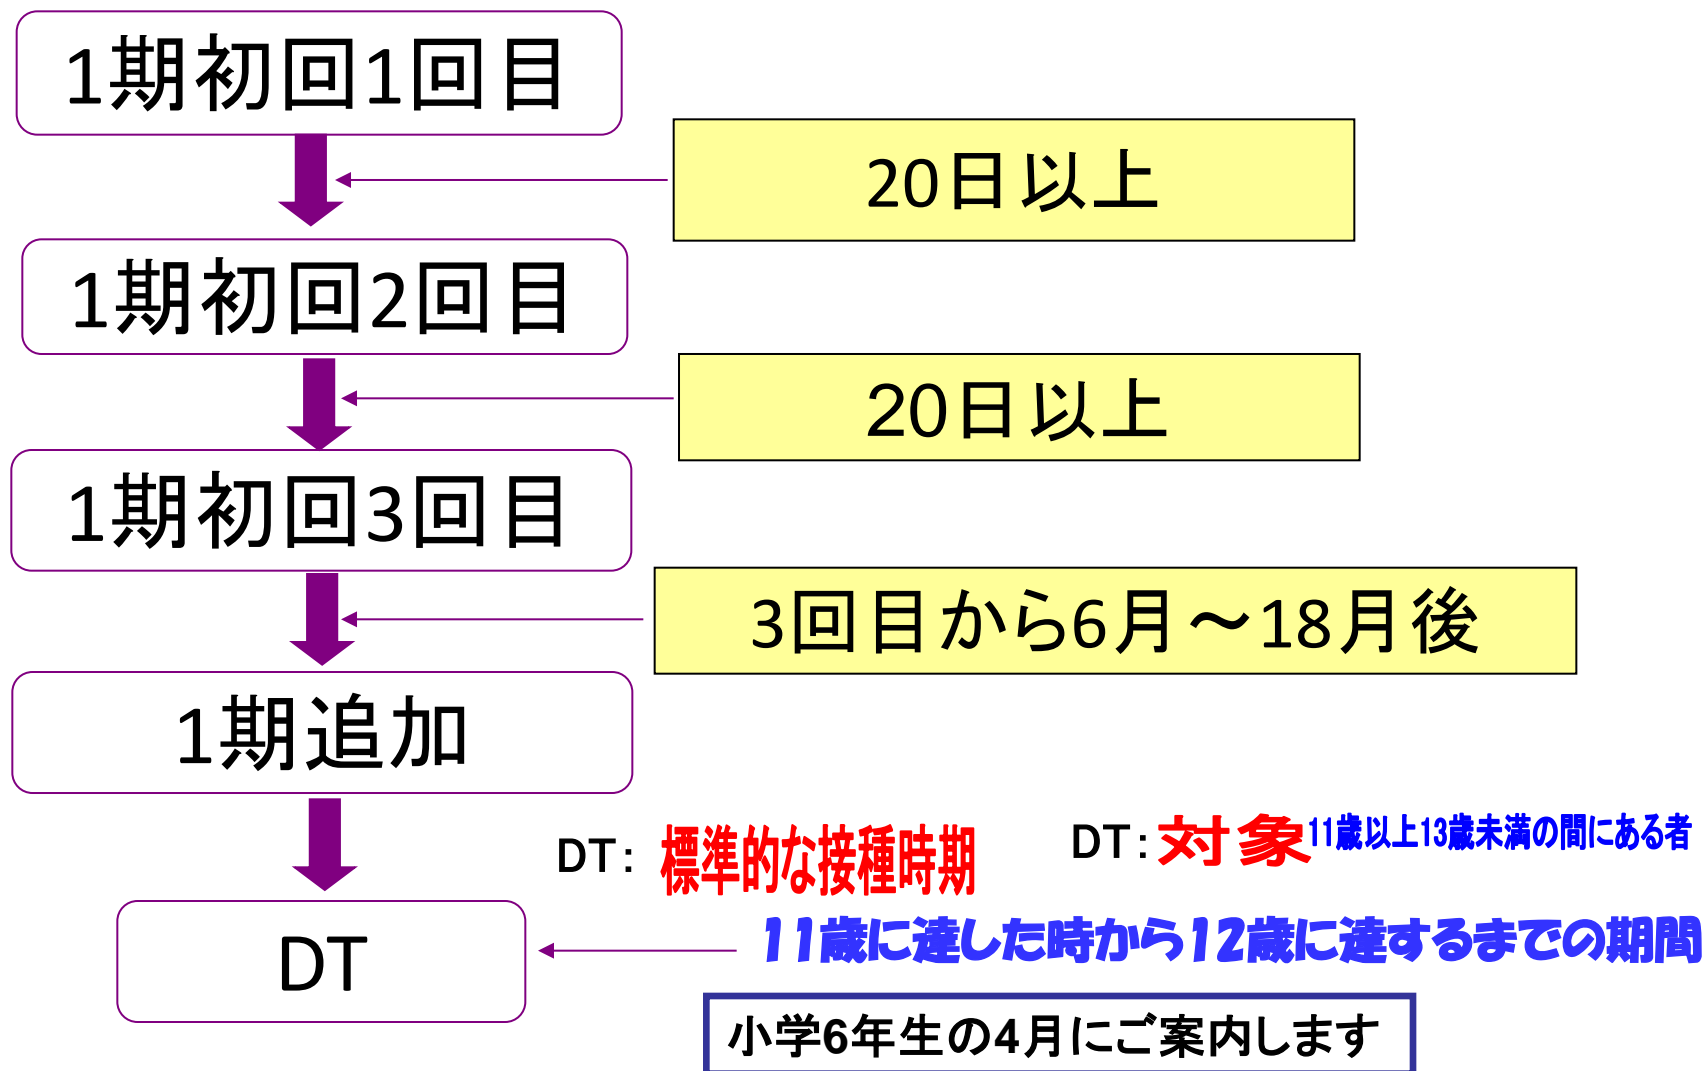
1期初回1回目

20日以上

1期初回2回目

20日以上

1期初回3回目

3回目から6月～18月後

1期追加

DT：標準的な接種時期

DT：対象11歳以上13歳未満の間にある者

DT

11歳に達した時から12歳に達するまでの期間

小学6年生の4月にご案内します